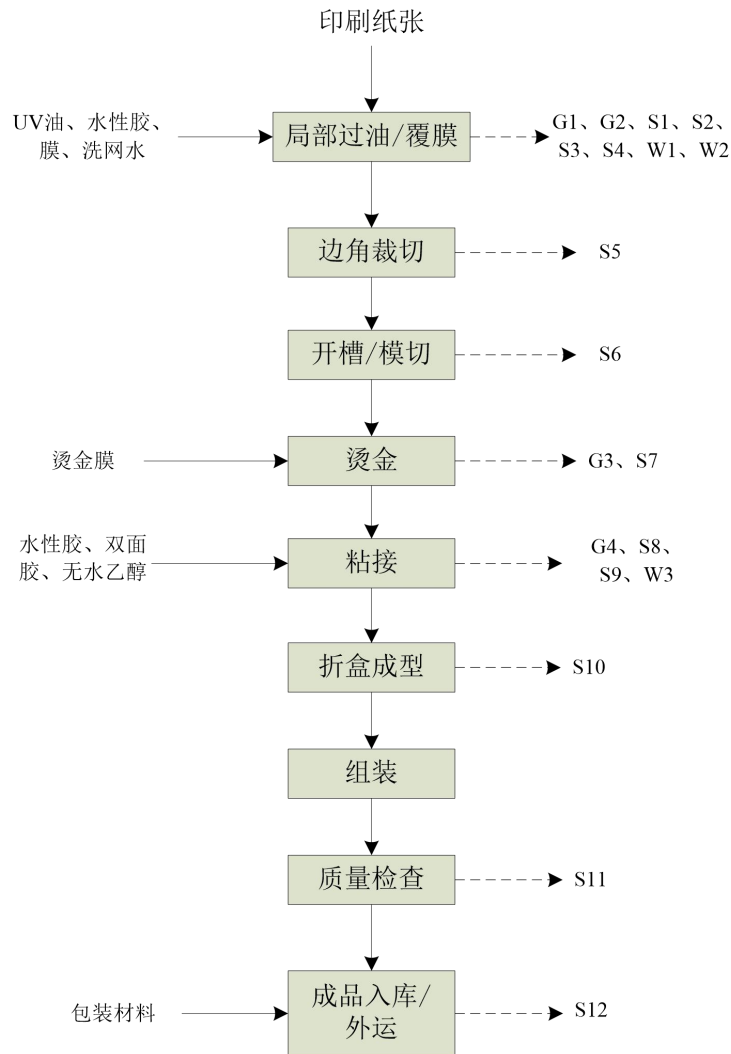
印刷纸张

UV油、水性胶、膜、洗网水

局部过油/覆膜

G1、G2、S1、S2、S3、S4、W1、W2

边角裁切

S5

开槽/模切

S6

烫金膜

烫金

G3、S7

水性胶、双面胶、无水乙醇

粘接

G4、S8、S9、W3

折盒成型

S10

组装

质量检查

S11

包装材料

成品入库/外运

S12